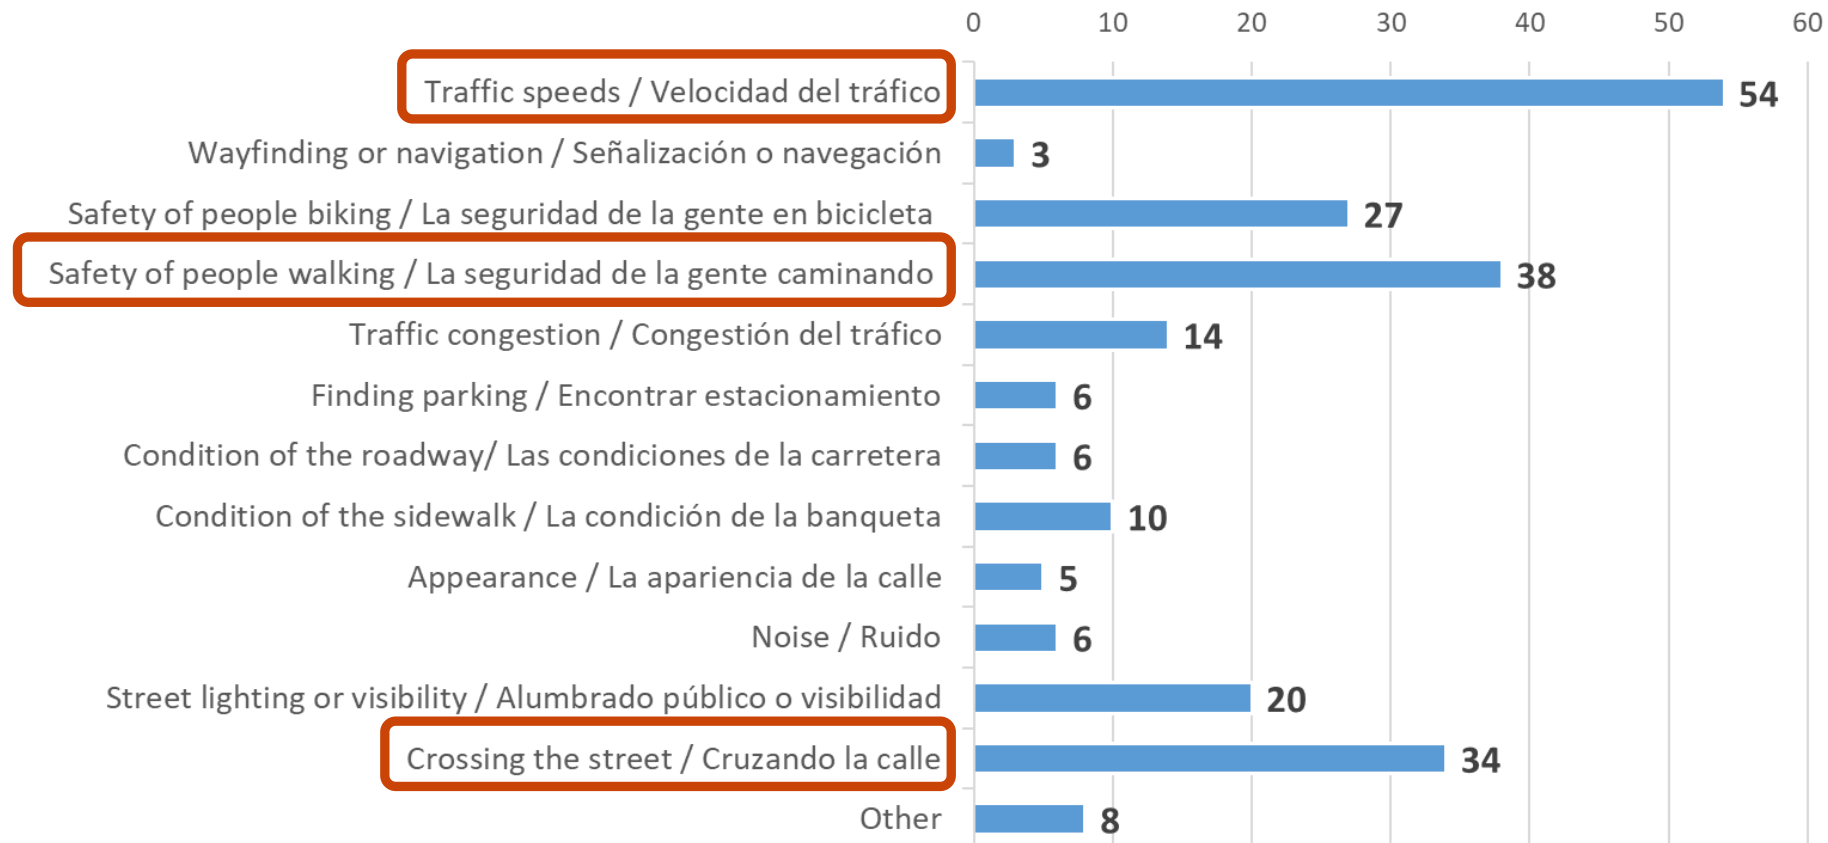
| | Value |
|---|---|
| Traffic speeds / Velocidad del tráfico | 54 |
| Wayfinding or navigation / Señalización o navegación | 3 |
| Safety of people biking / La seguridad de la gente en bicicleta | 27 |
| Safety of people walking / La seguridad de la gente caminando | 38 |
| Traffic congestion / Congestión del tráfico | 14 |
| Finding parking / Encontrar estacionamiento | 6 |
| Condition of the roadway/ Las condiciones de la carretera | 6 |
| Condition of the sidewalk / La condición de la banqueta | 10 |
| Appearance / La apariencia de la calle | 5 |
| Noise / Ruido | 6 |
| Street lighting or visibility / Alumbrado público o visibilidad | 20 |
| Crossing the street / Cruzando la calle | 34 |
| Other | 8 |

0 10 20 30 40 50 60